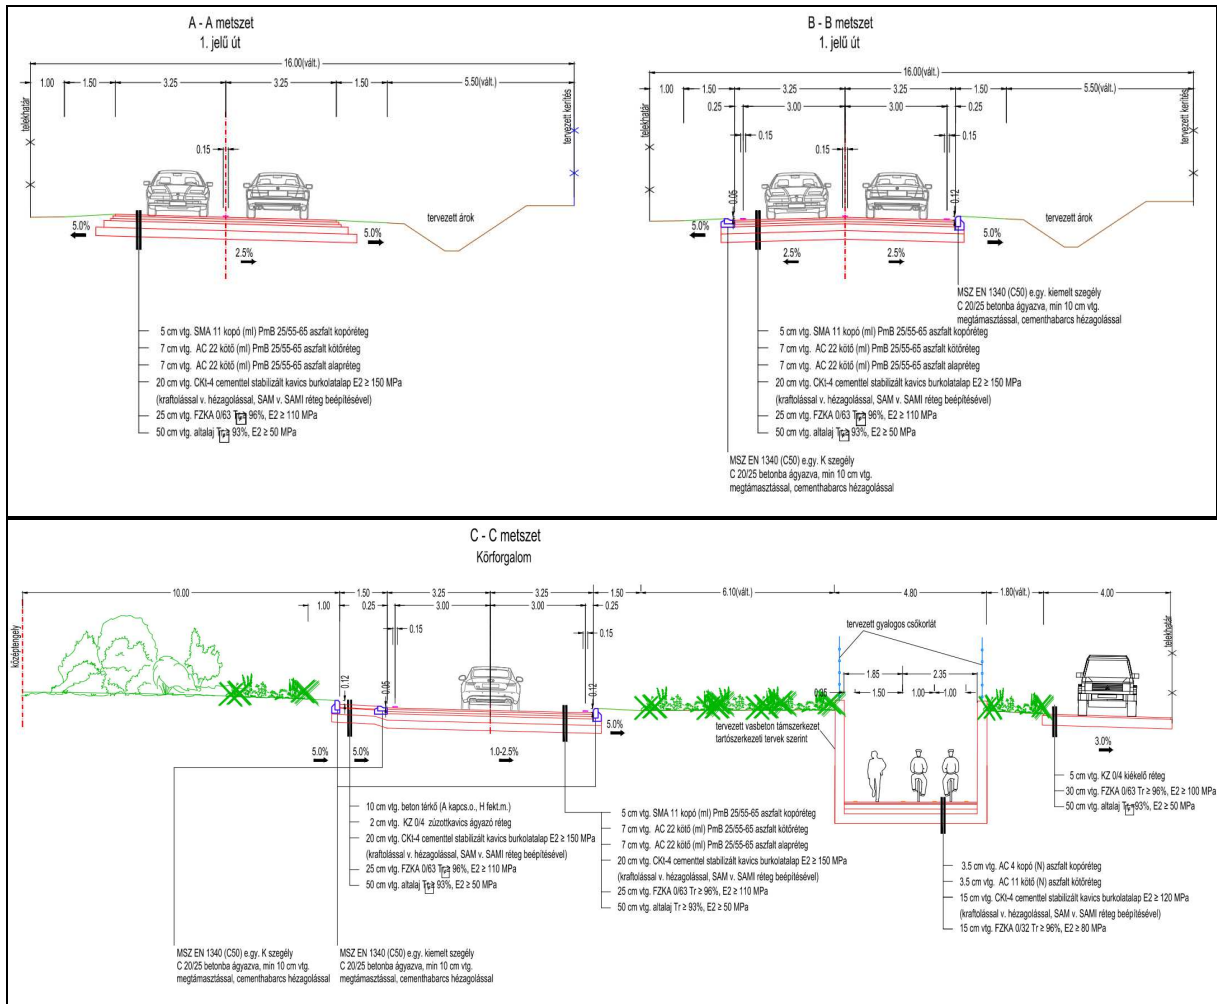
A - A metszet
1. jelű út

16.00(vált.)
1.00
1.50
3.25
3.25
1.50
5.50(vált.)
telekhatár
tervezett kerítés
0.15
tervezett árok
5.0%
5.0%
2.5%

5 cm vtg. SMA 11 kopó (mI) PmB 25/55-65 aszfalt kopóréteg
7 cm vtg. AC 22 kötő (mI) PmB 25/55-65 aszfalt kötőréteg
7 cm vtg. AC 22 kötő (mI) PmB 25/55-65 aszfalt alapréteg
20 cm vtg. CKt-4 cementtel stabilizált kavics burkolatalap E2 ≥ 150 MPa
(kraftolással v. hézagolással, SAM v. SAMI réteg beépítésével)
25 cm vtg. FZKA 0/63 Tr ≥ 96%, E2 ≥ 110 MPa
50 cm vtg. altalaj Tr ≥ 93%, E2 ≥ 50 MPa

B - B metszet
1. jelű út

16.00(vált.)
1.00
1.50
3.25
3.25
1.50
5.50(vált.)
0.25
3.00
3.00
0.25
0.15
0.15
0.15
telekhatár
tervezett kerítés
0.05
0.12
tervezett árok
5.0%
2.5%
2.5%
5.0%

MSZ EN 1340 (C50) e.gy. kiemelt szegély
C 20/25 betonba ágyazva, min 10 cm vtg.
megtámasztással, cementhabarcs hézagolással
5 cm vtg. SMA 11 kopó (mI) PmB 25/55-65 aszfalt kopóréteg
7 cm vtg. AC 22 kötő (mI) PmB 25/55-65 aszfalt kötőréteg
7 cm vtg. AC 22 kötő (mI) PmB 25/55-65 aszfalt alapréteg
20 cm vtg. CKt-4 cementtel stabilizált kavics burkolatalap E2 ≥ 150 MPa
(kraftolással v. hézagolással, SAM v. SAMI réteg beépítésével)
25 cm vtg. FZKA 0/63 Tr ≥ 96%, E2 ≥ 110 MPa
50 cm vtg. altalaj Tr ≥ 93%, E2 ≥ 50 MPa
MSZ EN 1340 (C50) e.gy. K szegély
C 20/25 betonba ágyazva, min 10 cm vtg.
megtámasztással, cementhabarcs hézagolással

C - C metszet
Körforgalom

10.00
1.00
1.50
0.25
3.25
3.00
3.25
3.00
1.50
0.25
6.10(vált.)
4.80
1.80(vált.)
4.00
0.15
0.15
középtengely
telekhatár
tervezett gyalogos csőkorlát
1.85
2.35
1.50
1.00
1.00
0.05
0.12
0.05
0.12
5.0%
tervezett vasbeton támszerkezet
tartószerkezeti tervek szerint
5.0%
5.0%
1.0-2.5%
3.0%

10 cm vtg. beton térkő (A kapcs.o., H fekt.m.)
2 cm vtg. KZ 0/4 zúzottkavics ágyazó réteg
20 cm vtg. CKt-4 cementtel stabilizált kavics burkolatalap E2 ≥ 150 MPa
(kraftolással v. hézagolással, SAM v. SAMI réteg beépítésével)
25 cm vtg. FZKA 0/63 Tr ≥ 96%, E2 ≥ 110 MPa
50 cm vtg. altalaj Tr ≥ 93%, E2 ≥ 50 MPa

5 cm vtg. SMA 11 kopó (mI) PmB 25/55-65 aszfalt kopóréteg
7 cm vtg. AC 22 kötő (mI) PmB 25/55-65 aszfalt kötőréteg
7 cm vtg. AC 22 kötő (mI) PmB 25/55-65 aszfalt alapréteg
20 cm vtg. CKt-4 cementtel stabilizált kavics burkolatalap E2 ≥ 150 MPa
(kraftolással v. hézagolással, SAM v. SAMI réteg beépítésével)
25 cm vtg. FZKA 0/63 Tr ≥ 96%, E2 ≥ 110 MPa
50 cm vtg. altalaj Tr ≥ 93%, E2 ≥ 50 MPa

5 cm vtg. KZ 0/4 kiékelő réteg
30 cm vtg. FZKA 0/63 Tr ≥ 96%, E2 ≥ 100 MPa
50 cm vtg. altalaj Tr ≥ 93%, E2 ≥ 50 MPa

3.5 cm vtg. AC 4 kopó (N) aszfalt kopóréteg
3.5 cm vtg. AC 11 kötő (N) aszfalt kötőréteg
15 cm vtg. CKt-4 cementtel stabilizált kavics burkolatalap E2 ≥ 120 MPa
(kraftolással v. hézagolással, SAM v. SAMI réteg beépítésével)
15 cm vtg. FZKA 0/32 Tr ≥ 96%, E2 ≥ 80 MPa

MSZ EN 1340 (C50) e.gy. K szegély
C 20/25 betonba ágyazva, min 10 cm vtg.
megtámasztással, cementhabarcs hézagolással

MSZ EN 1340 (C50) e.gy. kiemelt szegély
C 20/25 betonba ágyazva, min 10 cm vtg.
megtámasztással, cementhabarcs hézagolással